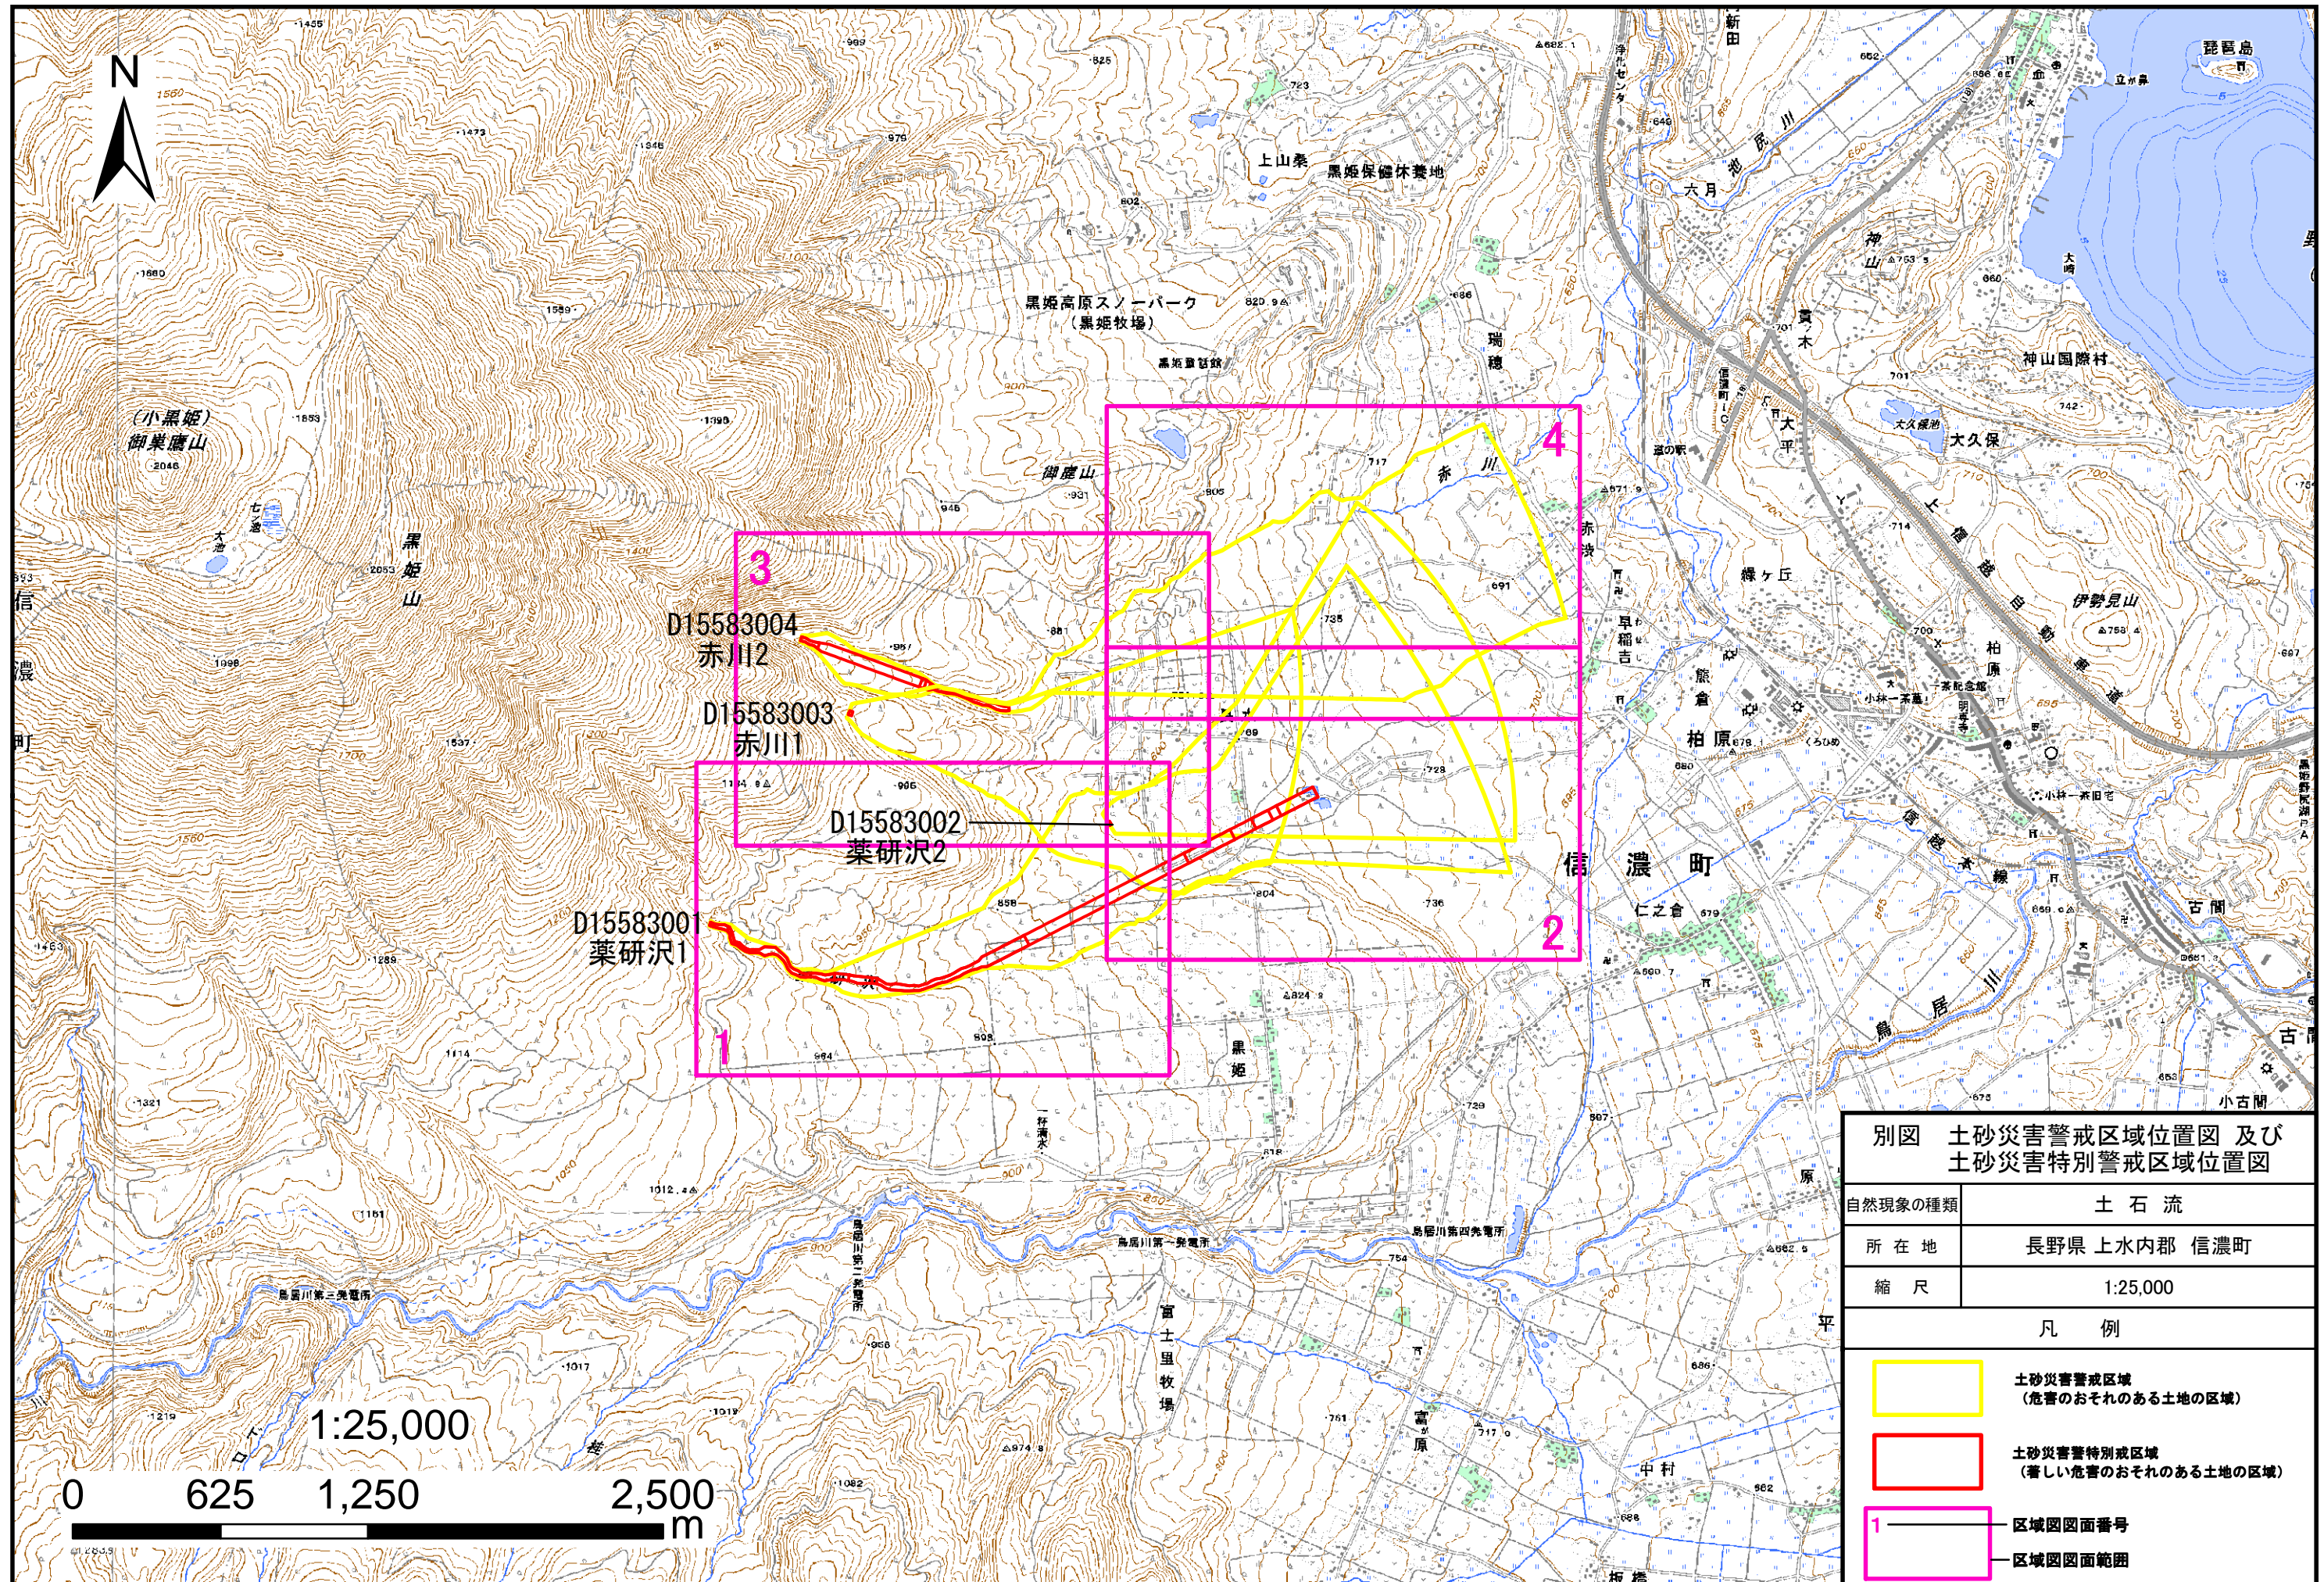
N

(小黒姫)
御巣鷹山

黒姫山

上山桑
黒姫保健休養地

黒姫高原スノーパーク
(黒姫牧場)

御鷹山

赤川

瑞穂

信濃町

野尻湖
琵琶島

神山国際村
大久保

柏原
伊勢見山

黒姫

鳥居川

古間

富士里牧場

仁之倉

中村

六月

3
D15583004
赤川2
D15583003
赤川1
D15583002
薬研沢2
D15583001
薬研沢1
1
2
4

1:25,000
0 625 1,250 2,500
m

| 別図 土砂災害警戒区域位置図 及び 土砂災害特別警戒区域位置図 | |
|---|---|
| 自然現象の種類 | 土 石 流 |
| 所 在 地 | 長野県 上水内郡 信濃町 |
| 縮 尺 | 1:25,000 |
| 凡 例 | |

土砂災害警戒区域
(危害のおそれのある土地の区域)

土砂災害特別警戒区域
(著しい危害のおそれのある土地の区域)

1 区域図図面番号

区域図図面範囲